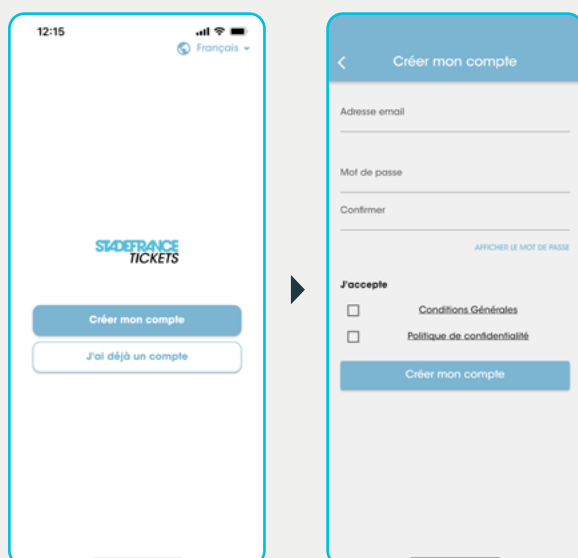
12:15

Français

STADEFRANCE TICKETS

Créer mon compte

J'ai déjà un compte

Créer mon compte

Adresse email

Mot de passe

Confirmer

AFFICHER LE MOT DE PASSE

J'accepte

Conditions Générales

Politique de confidentialité

Créer mon compte